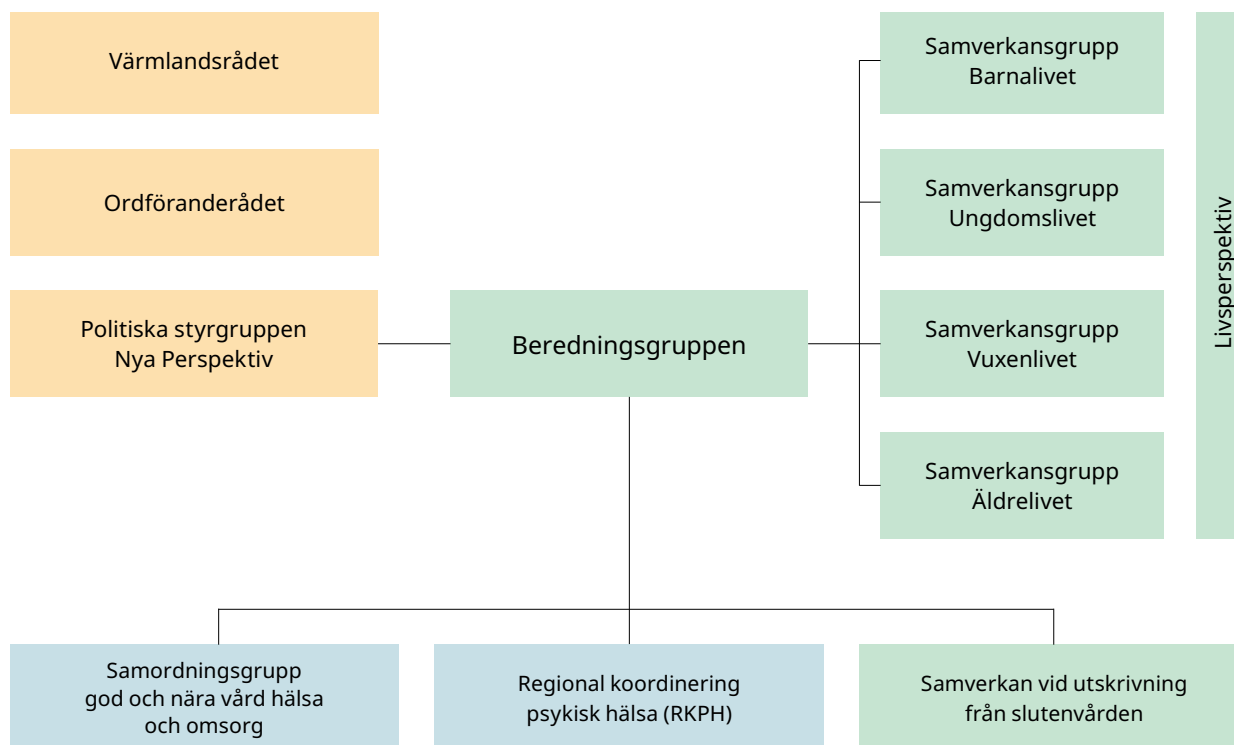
Värmlandsrådet

Ordföranderådet

Politiska styrgruppen
Nya Perspektiv

Beredningsgruppen

Samverkansgrupp
Barnalivet

Samverkansgrupp
Ungdomslivet

Samverkansgrupp
Vuxenlivet

Samverkansgrupp
Äldrelivet

Livsperspektiv

Samordningsgrupp
god och nära vård hälsa
och omsorg

Regional koordinering
psykisk hälsa (RKPH)

Samverkan vid utskrivning
från slutenvården